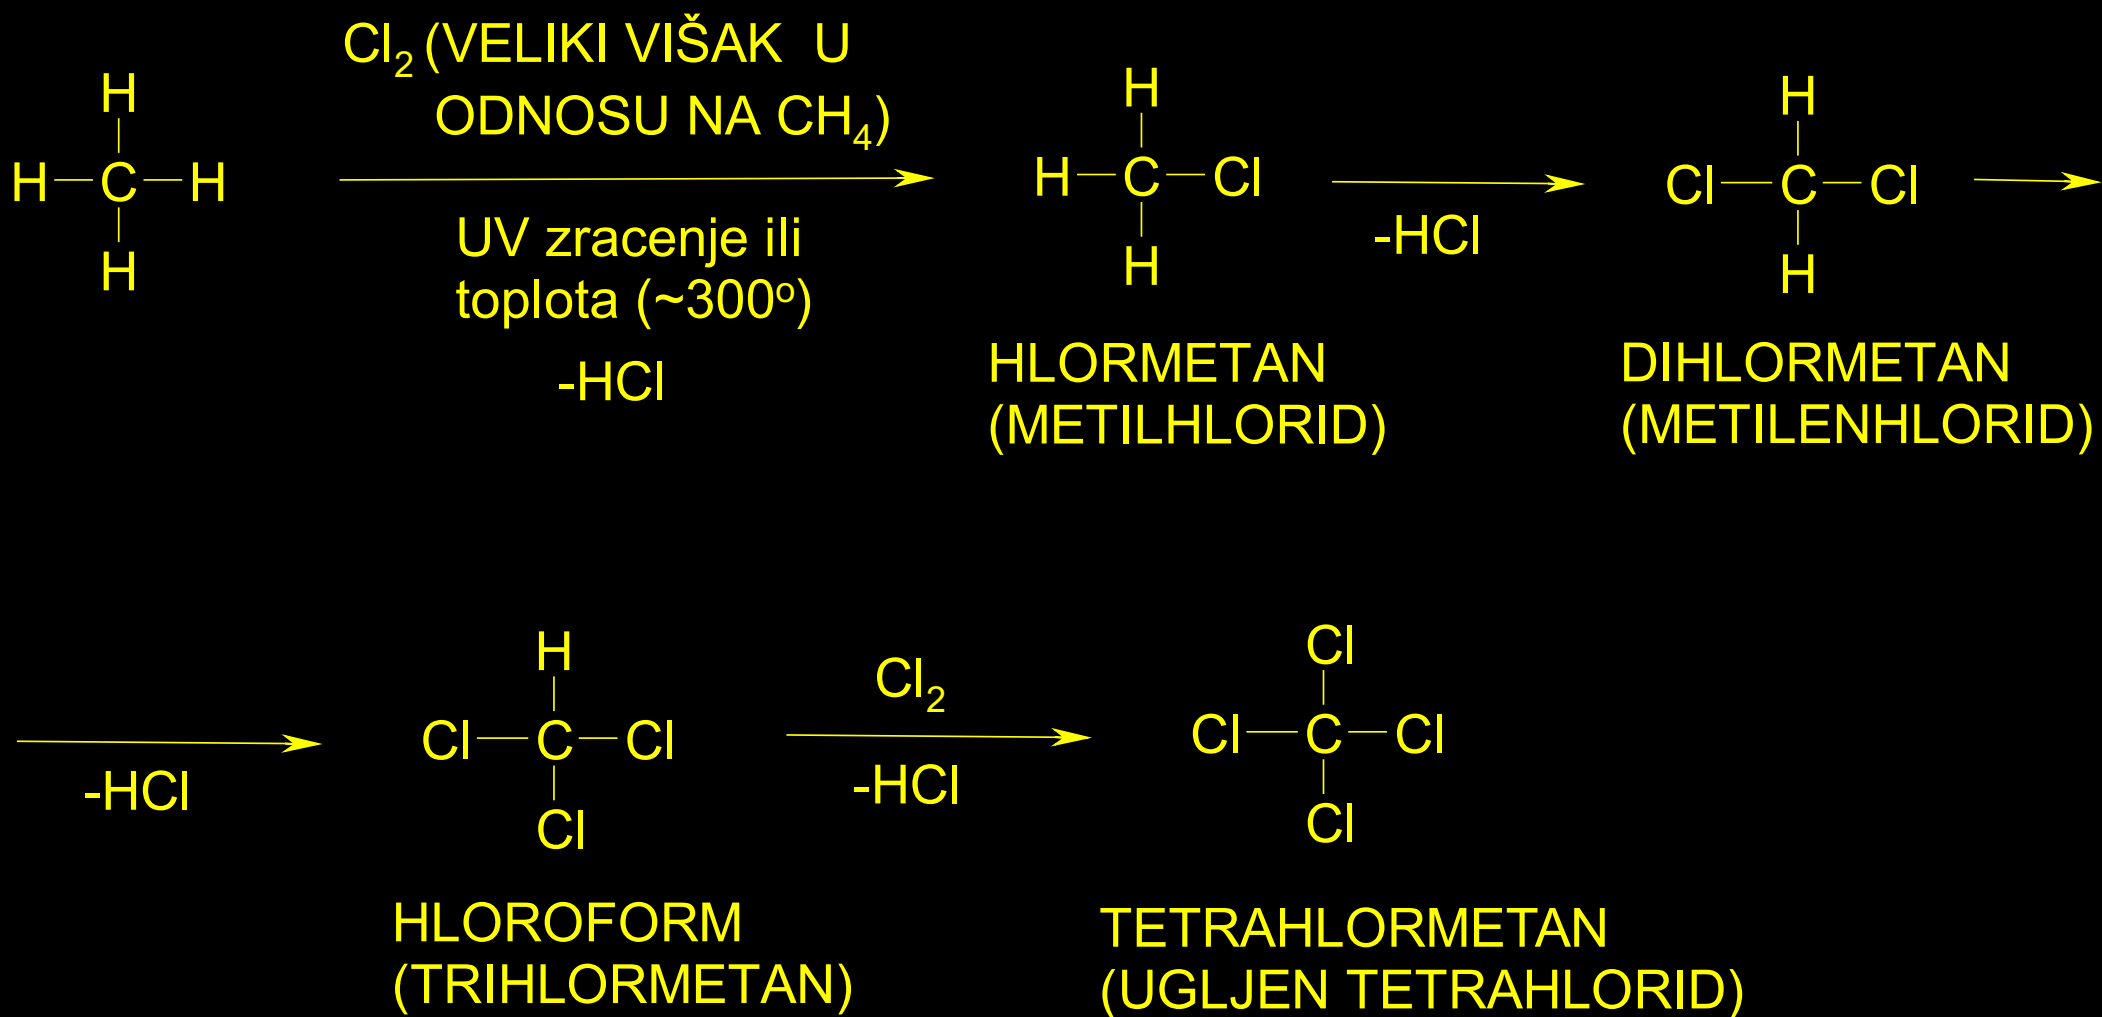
H
H—C—H
H

$Cl_2$ (VELIKI VIŠAK U ODNOSU NA $CH_4$)

UV zracenje ili toplota (~300$^o$)

-HCl

H
H—C—Cl
H

HLORMETAN
(METILHLORID)

-HCl

H
Cl—C—Cl
H

DIHLORMETAN
(METILENHLORID)

-HCl

H
Cl—C—Cl
Cl

HLOROFORM
(TRIHLORMETAN)

$Cl_2$

-HCl

Cl
Cl—C—Cl
Cl

TETRAHLORMETAN
(UGLJEN TETRAHLORID)